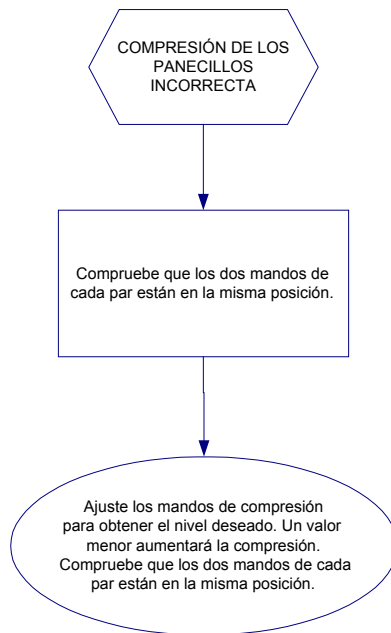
COMPRESIÓN DE LOS PANECILLOS INCORRECTA

Compruebe que los dos mandos de cada par están en la misma posición.

Ajuste los mandos de compresión para obtener el nivel deseado. Un valor menor aumentará la compresión. Compruebe que los dos mandos de cada par están en la misma posición.